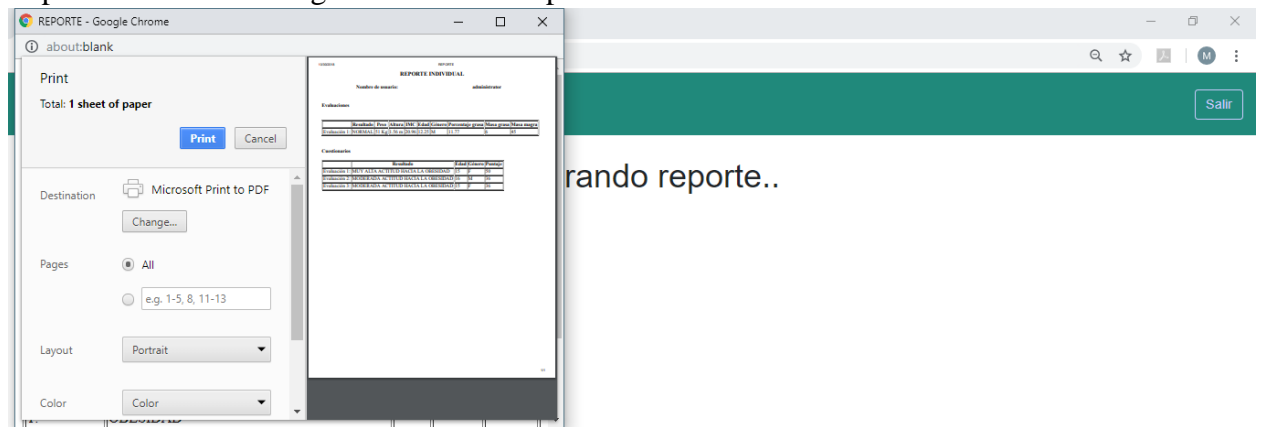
REPORTE - Google Chrome

about:blank

Print

Total: **1 sheet of paper**

Print Cancel

Destination Microsoft Print to PDF

Change...

Pages All

e.g. 1-5, 8, 11-13

Layout Portrait

Color Color

REPORTE INDIVIDUAL

Nombre de usuario: administrator

Evaluaciones

| | Resultado | Peso | Altura | IMC | Edad | Género | Porcentaje grasa | Masa grasa | Masa magra |
|---|---|---|---|---|---|---|---|---|---|
| Evaluación 1 | NORMAL | 75 Kg | 1.90 m | 20.96 | 25 | M | 11.77 | 9 | 66 |

Cuestionarios

| | Resultado | Edad | Género | Puntaje |
|---|---|---|---|---|
| Evaluación 1 | MUY ALTA ACTITUD HACIA LA OBESIDAD | 25 | F | 30 |
| Evaluación 2 | MODERADA ACTITUD HACIA LA OBESIDAD | 30 | M | 16 |
| Evaluación 3 | MODERADA ACTITUD HACIA LA OBESIDAD | 25 | F | 20 |

Salir

rando reporte..

M

OBESIDAD